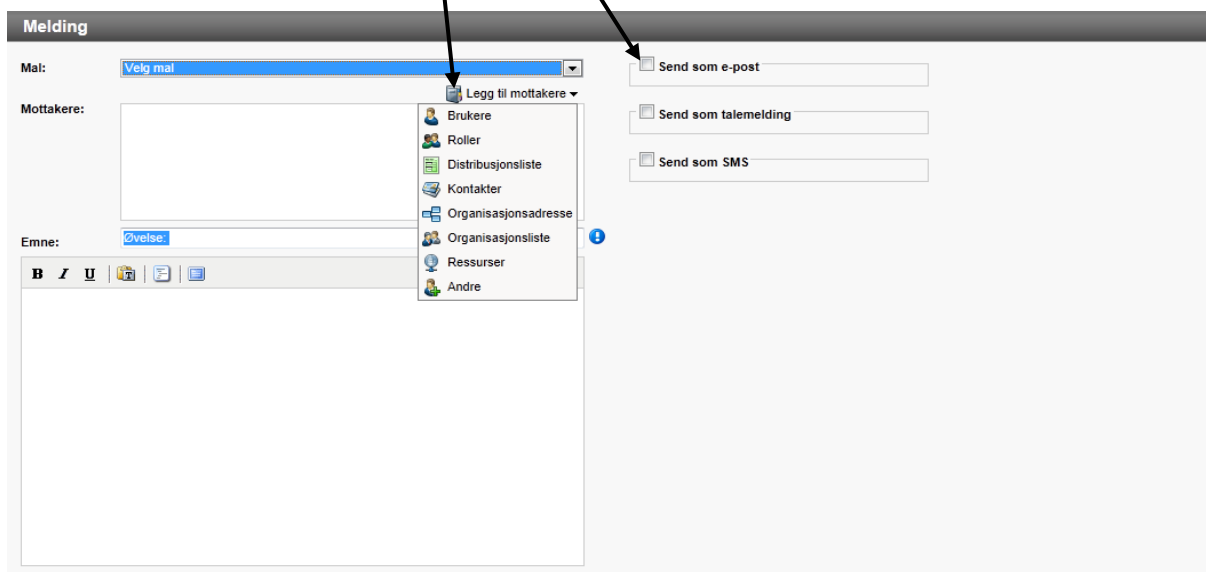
Melding

Mal: Velg mal

Legg til mottakere

Mottakere:

Brukere
Roller
Distribusjonsliste
Kontakter
Organisasjonsadresse
Organisasjonsliste
Ressurser
Andre

Emne: Øvelse:

B I U

Send som e-post

Send som talemelding

Send som SMS